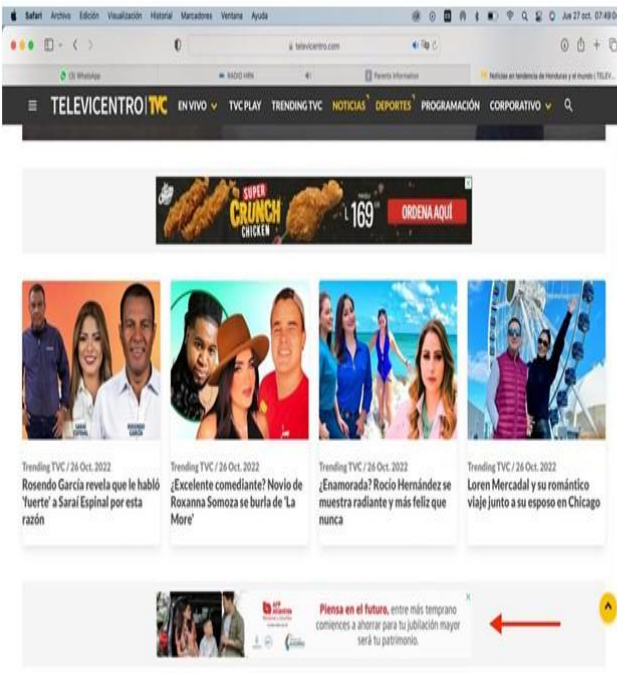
Safari Archivo Edición Visualización Historial Marcadores Ventana Ayuda

Jue 27 oct. 07:49

televicentro.com

(3) WhatsApp

RADIO HRN

Parents Information

Noticias en tendencia de Honduras y el mundo | TELEV...

TELEVICENTRO | TVC EN VIVO TVC PLAY TRENDING TVC NOTICIAS DEPORTES PROGRAMACIÓN CORPORATIVO

SUPER CRUNCH CHICKEN

L 169

ORDENA AQUÍ

Trending TVC / 26 Oct. 2022
Rosendo García revela que le habló 'fuerte' a Saraí Espinal por esta razón

Trending TVC / 26 Oct. 2022
¿Excelente comediante? Novio de Roxanna Somoza se burla de 'La More'

Trending TVC / 26 Oct. 2022
¿Enamorada? Rocío Hernández se muestra radiante y más feliz que nunca

Trending TVC / 26 Oct. 2022
Loren Mercadal y su romántico viaje junto a su esposo en Chicago

AFP Atlántida

Piensa en el futuro, entre más temprano comiences a ahorrar para tu jubilación mayor será tu patrimonio.